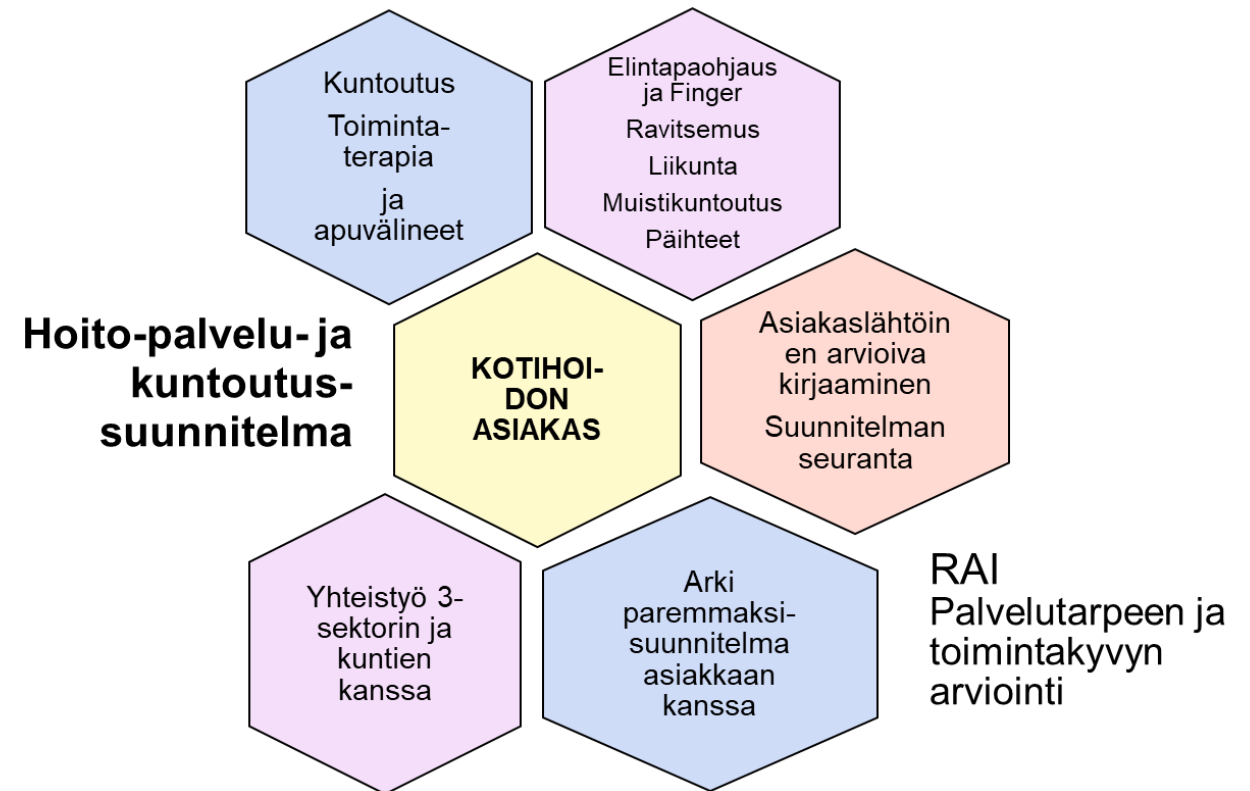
Kuntoutus

Toimintaterapia ja apuvälineet

Elintapaohjaus ja Finger

Ravitsemus

Liikunta

Muistikuntoutus

Päihteet

Hoito-palvelu- ja kuntoutussuunnitelma

KOTIHOIDON ASIAKAS

Asiakaslähtöinen arvioiva kirjaaminen

Suunnitelman seuranta

Yhteistyö 3-sektorin ja kuntien kanssa

Arki paremmaksi-suunnitelma asiakkaan kanssa

RAI
Palvelutarpeen ja toimintakyvyn arviointi